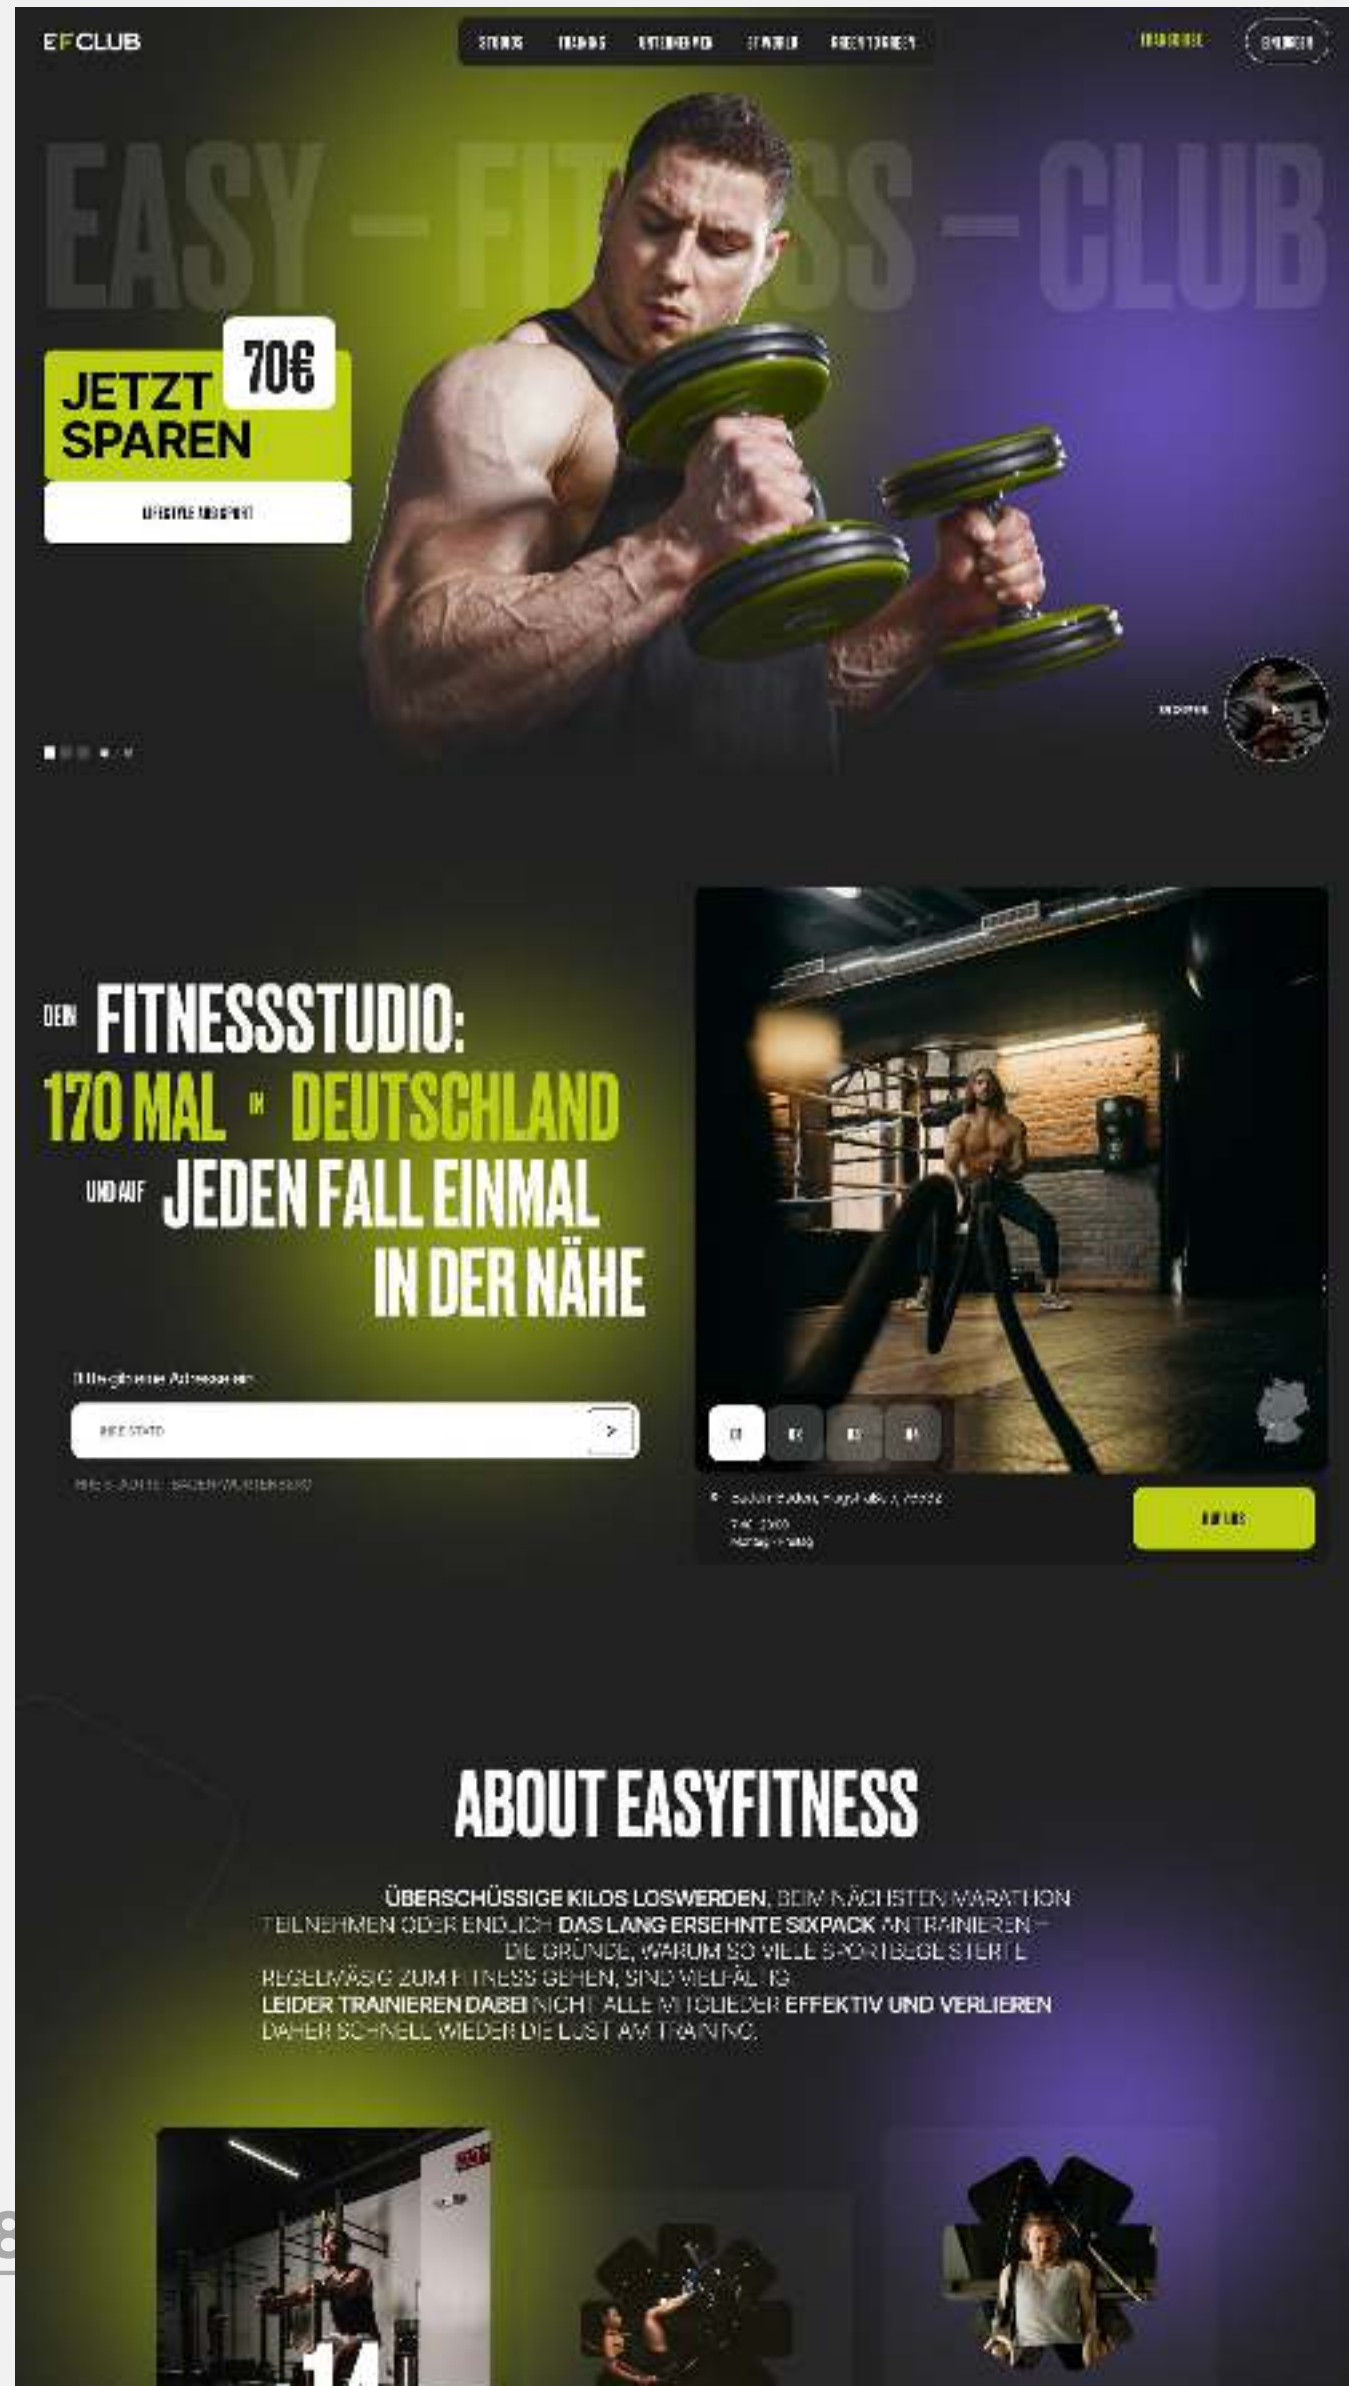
EFCLUB

STUDIOS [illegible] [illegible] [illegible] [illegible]

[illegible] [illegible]

EASY – FITNESS – CLUB

70€

JETZT SPAREN

LIFESTYLE UND SPORT

DEIN FITNESSSTUDIO: 170 MAL IN DEUTSCHLAND UND AUF JEDEN FALL EINMAL IN DER NÄHE

Bitte gib eine Adresse ein

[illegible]

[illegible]

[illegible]

ABOUT EASYFITNESS

ÜBERSCHÜSSIGE KILOS LOSWERDEN, BEIM NÄCHSTEN MARATHON TEILNEHMEN ODER ENDLICH DAS LANG ERSEHNTE SIXPACK ANTRAINIEREN – DIE GRÜNDE, WARUM SO VIELE SPORTBEGEISTERTE REGELMÄSSIG ZUM FITNESS GEHEN, SIND VIELFÄLTIG.
LEIDER TRAINIEREN DABEI NICHT ALLE MITGLIEDER EFFEKTIV UND VERLIEREN DAHER SCHNELL WIEDER DIE LUST AM TRAINING.

14